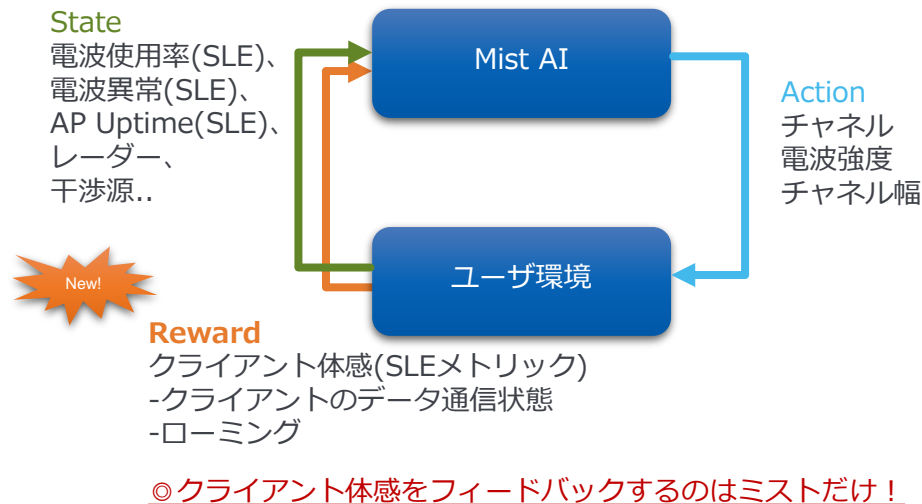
State
電波使用率(SLE)、
電波異常(SLE)、
AP Uptime(SLE)、
レーダー、
干渉源..

Mist AI

Action
チャネル
電波強度
チャネル幅

New!

ユーザ環境

Reward
クライアント体感(SLEメトリック)
-クライアントのデータ通信状態
-ローミング

◎クライアント体感をフィードバックするのはミストだけ！